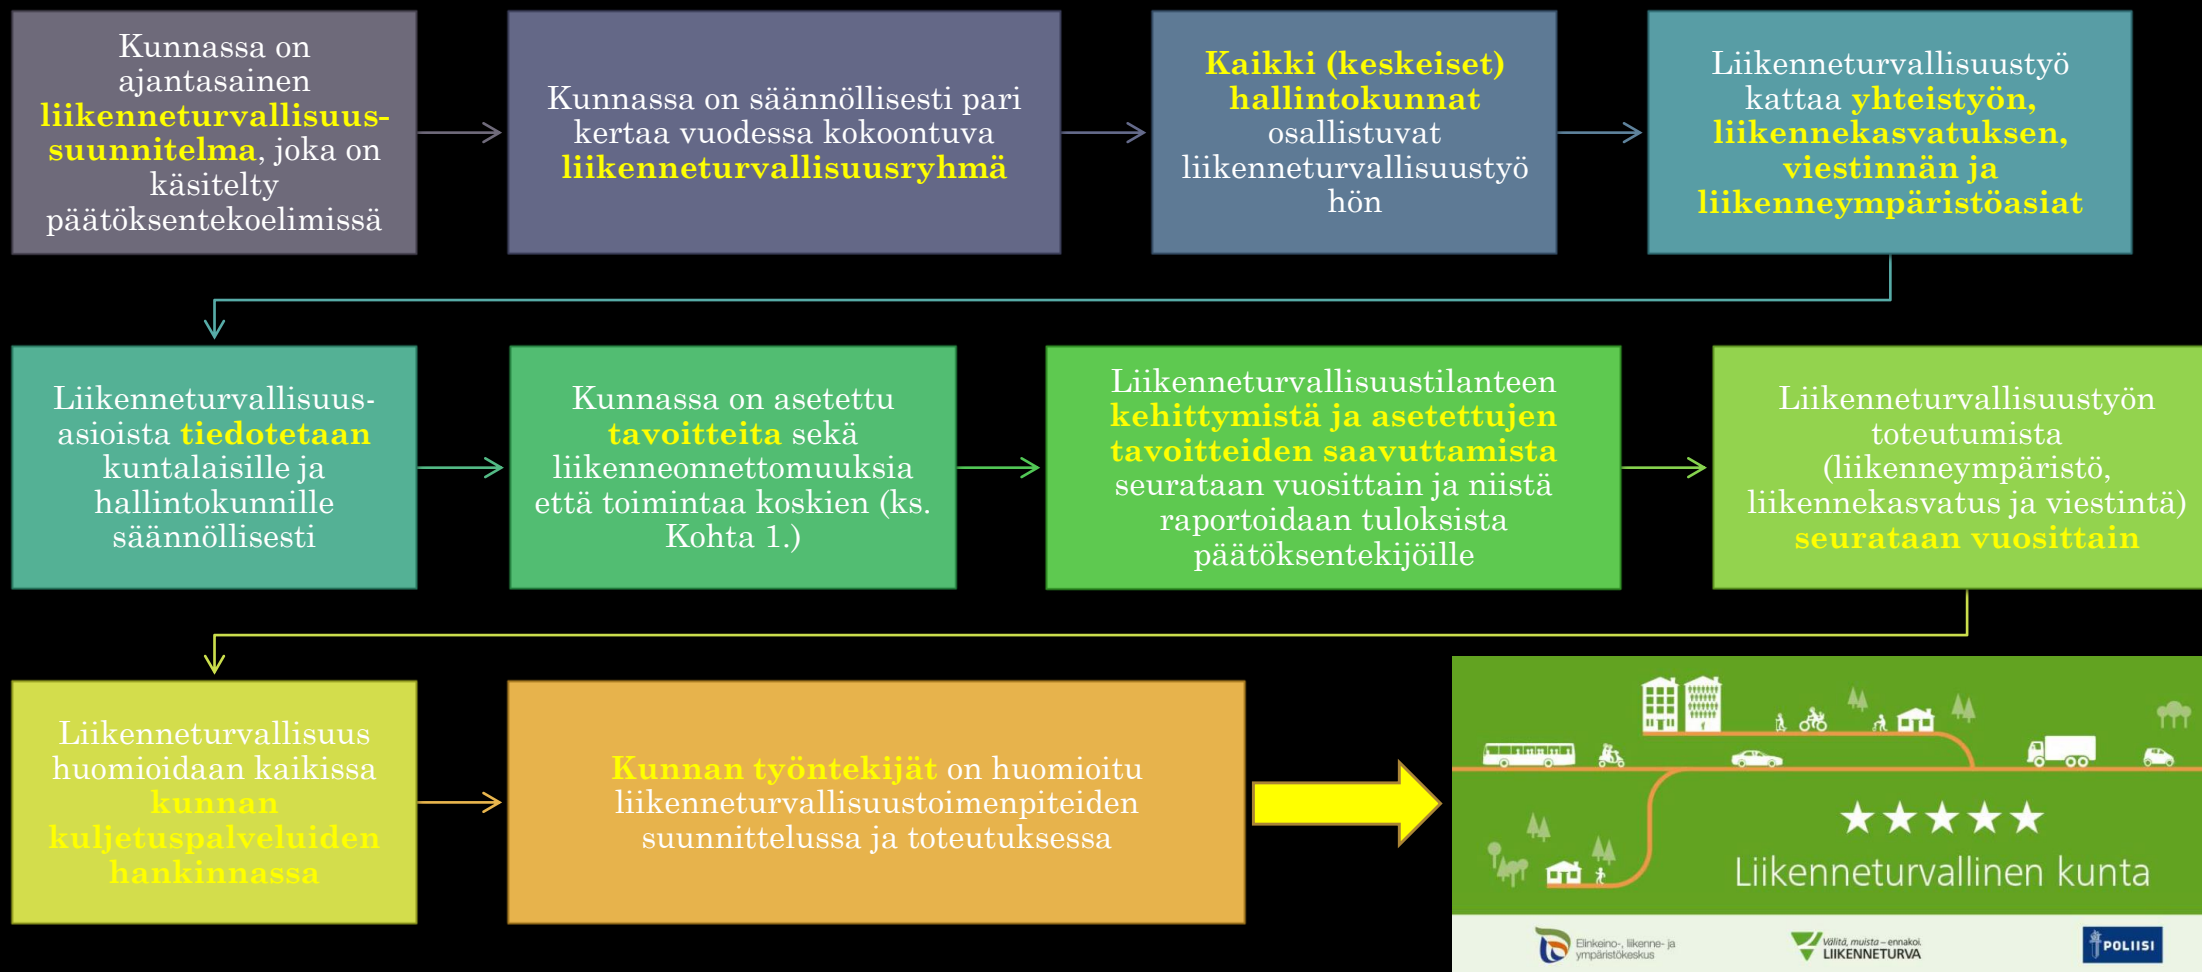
Kunnassa on ajantasainen liikenneturvallisuussuunnitelma, joka on käsitelty päätöksentekoelimissä

Kunnassa on säännöllisesti pari kertaa vuodessa kokoontuva liikenneturvallisuusryhmä

Kaikki (keskeiset) hallintokunnat osallistuvat liikenneturvallisuustyöhön

Liikenneturvallisuustyö kattaa yhteistyön, liikennekasvatuksen, viestinnän ja liikenneympäristöasiat

Liikenneturvallisuusasioista tiedotetaan kuntalaisille ja hallintokunnille säännöllisesti

Kunnassa on asetettu tavoitteita sekä liikenneonnettomuuksia että toimintaa koskien (ks. Kohta 1.)

Liikenneturvallisuustilanteen kehittymistä ja asetettujen tavoitteiden saavuttamista seurataan vuosittain ja niistä raportoidaan tuloksista päätöksentekijöille

Liikenneturvallisuustyön toteutumista (liikenneympäristö, liikennekasvatus ja viestintä) seurataan vuosittain

Liikenneturvallisuus huomioidaan kaikissa kunnan kuljetuspalveluiden hankinnassa

Kunnan työntekijät on huomioitu liikenneturvallisuustoimenpiteiden suunnittelussa ja toteutuksessa

★★★★★
Liikenneturvallinen kunta

Elinkeino-, liikenne- ja ympäristökeskus
Välitä, muista – ennakoi. LIIKENNETURVA
POLIISI